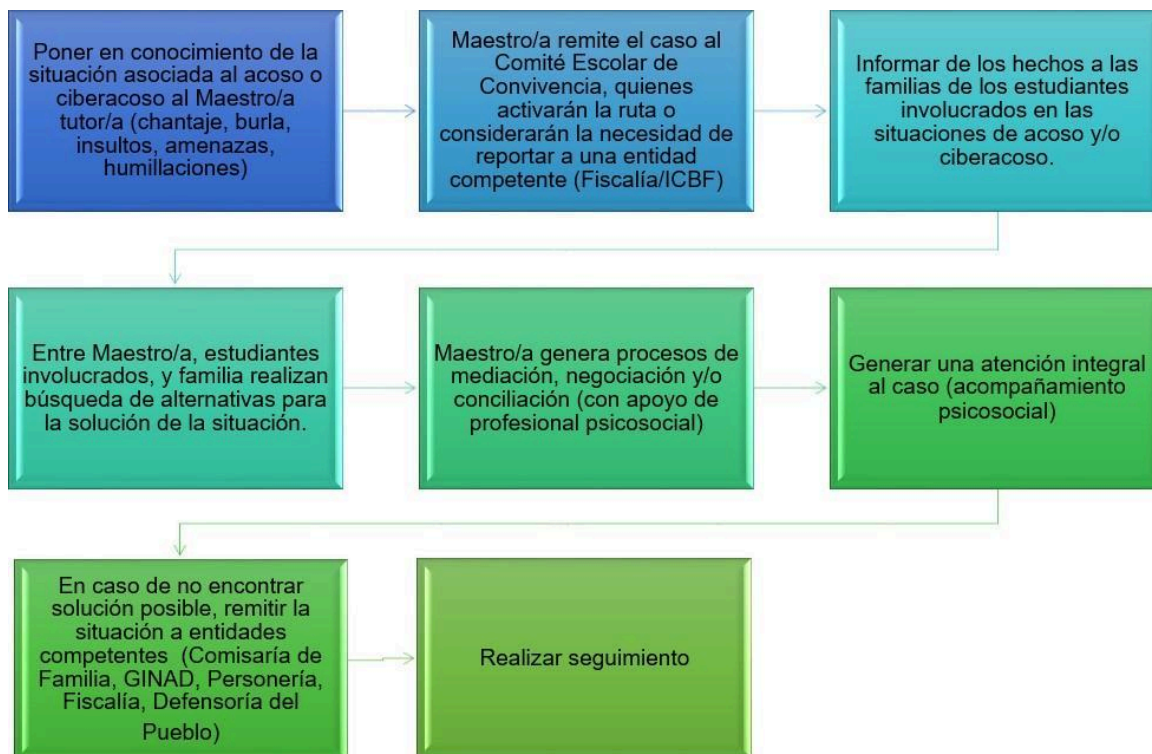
Poner en conocimiento de la situación asociada al acoso o ciberacoso al Maestro/a tutor/a (chantaje, burla, insultos, amenazas, humillaciones)

Maestro/a remite el caso al Comité Escolar de Convivencia, quienes activarán la ruta o considerarán la necesidad de reportar a una entidad competente (Fiscalía/ICBF)

Informar de los hechos a las familias de los estudiantes involucrados en las situaciones de acoso y/o ciberacoso.

Entre Maestro/a, estudiantes involucrados, y familia realizan búsqueda de alternativas para la solución de la situación.

Maestro/a genera procesos de mediación, negociación y/o conciliación (con apoyo de profesional psicosocial)

Generar una atención integral al caso (acompañamiento psicosocial)

En caso de no encontrar solución posible, remitir la situación a entidades competentes (Comisaría de Familia, GINAD, Personería, Fiscalía, Defensoría del Pueblo)

Realizar seguimiento